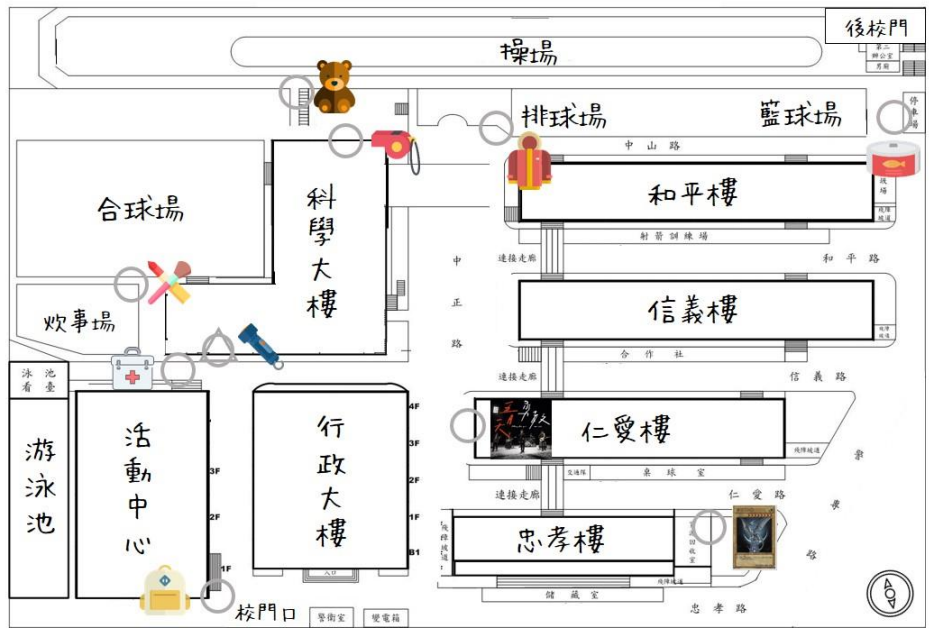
後校門

操場

第三辦公室
男廁

排球場
籃球場
停車場

中山路

合球場

科學大樓

和平樓

販賣場

射箭訓練場

連接走廊
和平路

中正路

炊事場

信義樓

無障礙坡道

合作社

泳池看臺

信義路

連接走廊

游泳池

活動中心

行政大樓

4F
3F
2F
1F
B1

3F
2F
1F

仁愛樓

無障礙坡道

交通隊
桌球室

連接走廊

仁愛路

忠孝樓

無障礙坡道

資源回收室

無障礙坡道

儲藏室

入口

校門口

警衛室
變電箱

忠孝路